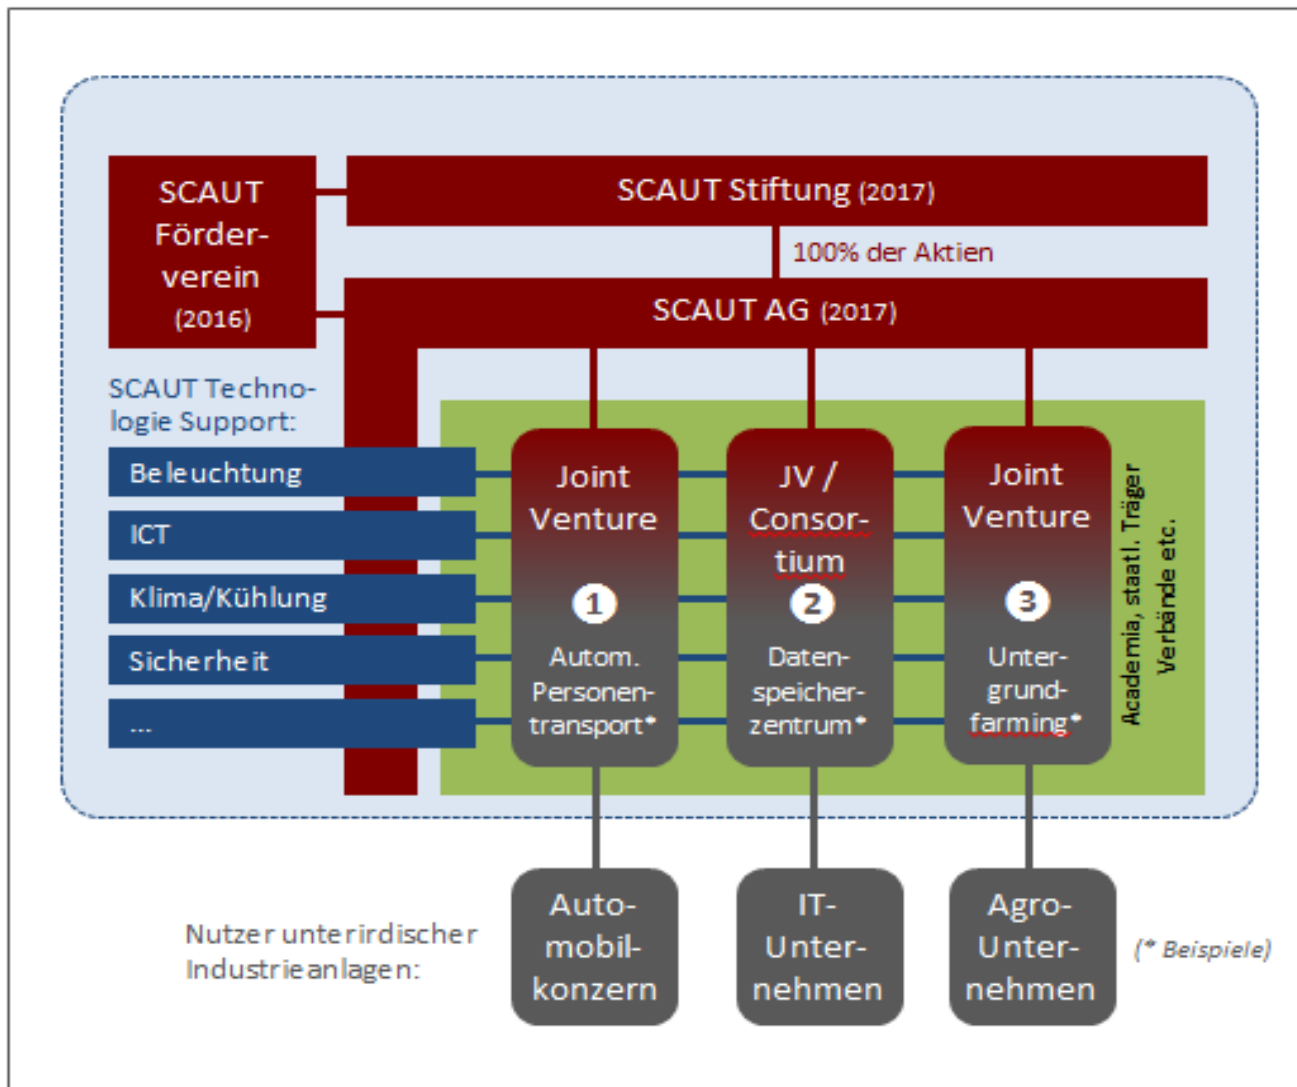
SCAUT Förderverein (2016)

SCAUT Stiftung (2017)

100% der Aktien

SCAUT AG (2017)

SCAUT Technologie Support:

Beleuchtung

ICT

Klima/Kühlung

Sicherheit

...

Joint Venture

1

Autom. Personentransport*

JV / Consortium

2

Datenspeicherzentrum*

Joint Venture

3

Untergrundfarming*

Academia, staatl. Träger Verbände etc.

Nutzer unterirdischer Industrieanlagen:

Automobilkonzern

IT-Unternehmen

Agro-Unternehmen

(* Beispiele)